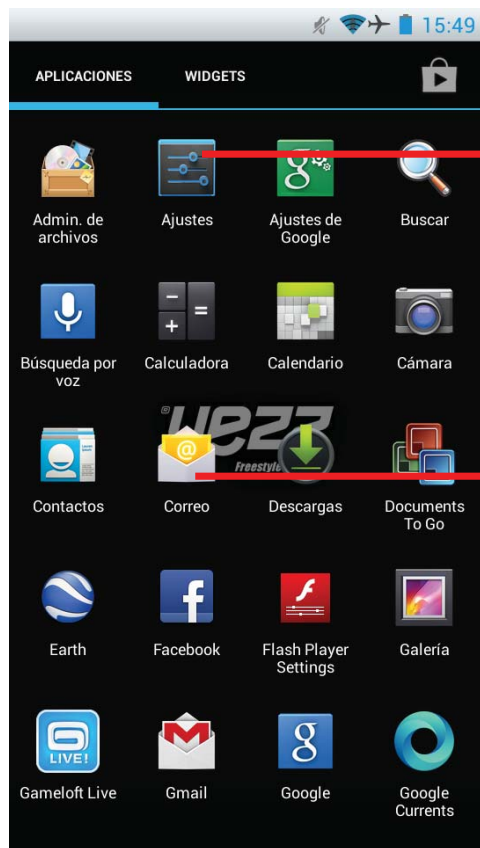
15:49

APLICACIONES WIDGETS

Admin. de archivos
Ajustes
Ajustes de Google
Buscar

Búsqueda por voz
Calculadora
Calendario
Cámara

wezz
Freestyle

Contactos
Correo
Descargas
Documents To Go

Earth
Facebook
Flash Player Settings
Galería

LIVE!
Gameloft Live
Gmail
Google
Google Currents